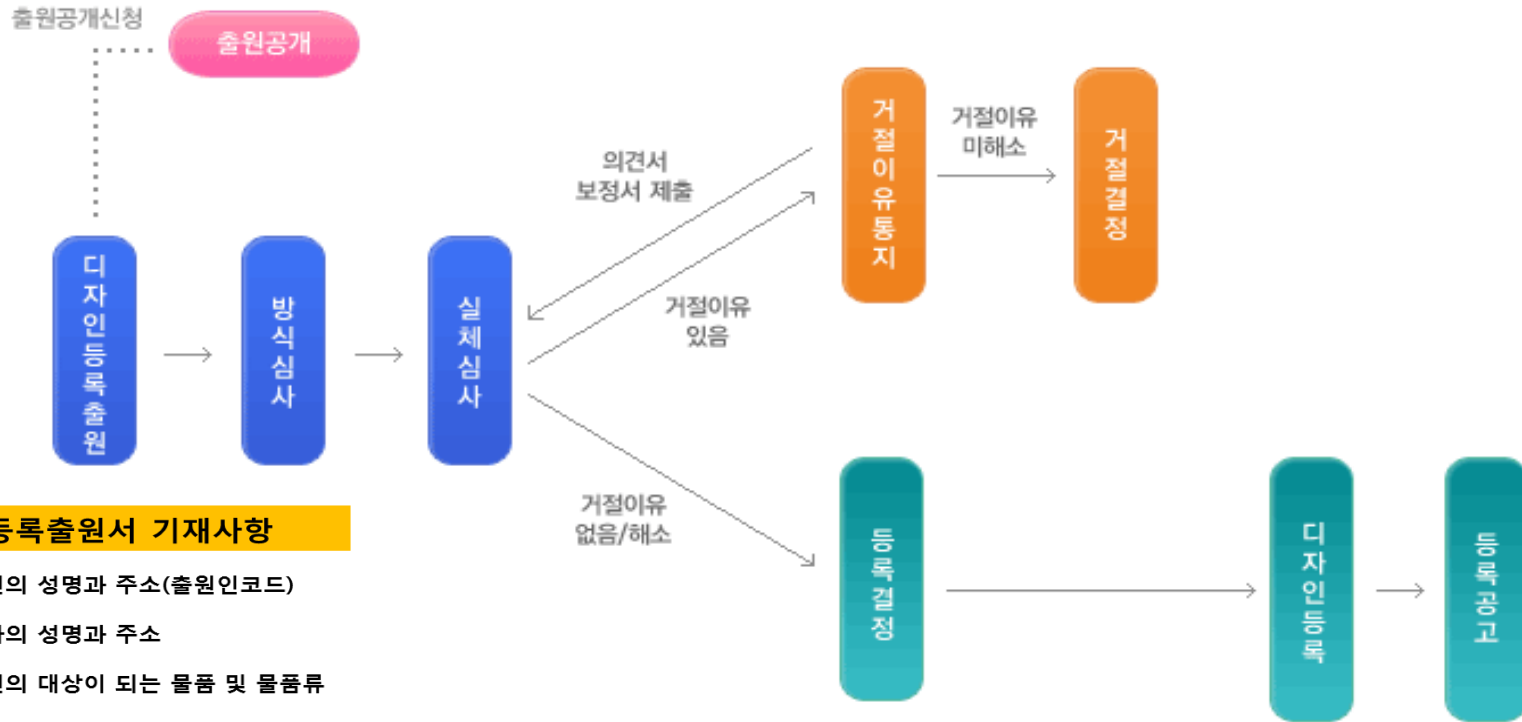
출원공개신청

출원공개

디자인등록출원

방식심사

실체심사

의견서
보정서 제출

거절이유
있음

거절이유통지

거절이유
미해소

거절결정

거절이유
없음/해소

등록결정

디자인등록

등록공고

등록출원서 기재사항

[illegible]의 성명과 주소(출원인코드)

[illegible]의 성명과 주소

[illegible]의 대상이 되는 물품 및 물품류